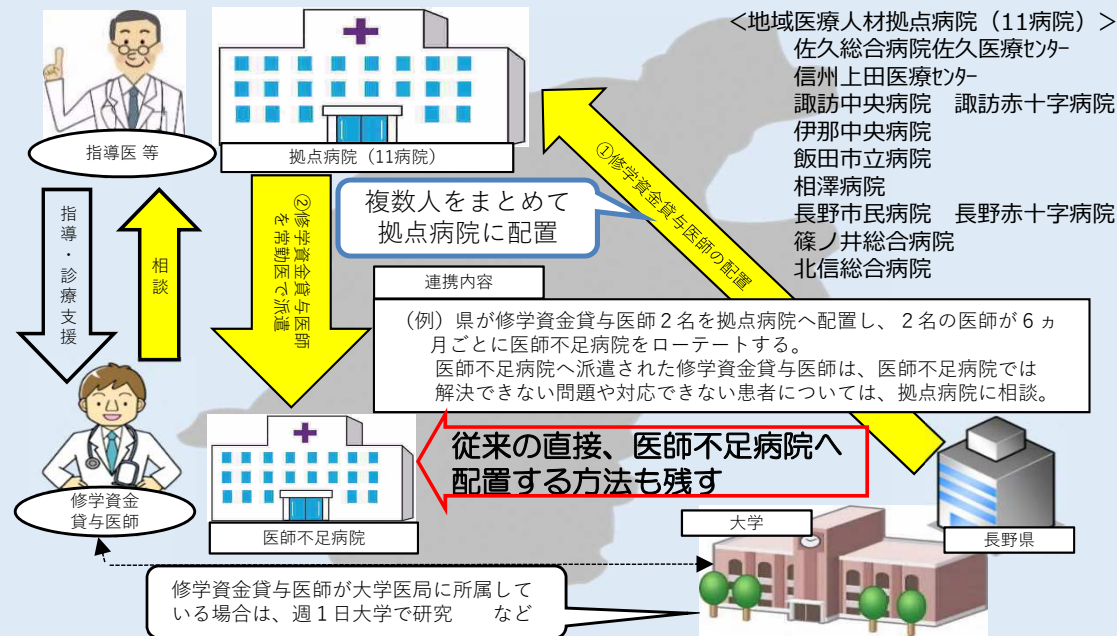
＜地域医療人材拠点病院（11病院）＞
佐久総合病院佐久医療ｾﾝﾀｰ
信州上田医療ｾﾝﾀｰ
諏訪中央病院　諏訪赤十字病院
伊那中央病院
飯田市立病院
相澤病院
長野市民病院　長野赤十字病院
篠ノ井総合病院
北信総合病院

指導医 等

拠点病院（11病院）

指導・診療支援

相談

②修学資金貸与医師を常勤医で派遣

①修学資金貸与医師の配置

複数人をまとめて拠点病院に配置

連携内容

（例）県が修学資金貸与医師２名を拠点病院へ配置し、２名の医師が６ヵ月ごとに医師不足病院をローテートする。
医師不足病院へ派遣された修学資金貸与医師は、医師不足病院では解決できない問題や対応できない患者については、拠点病院に相談。

従来の直接、医師不足病院へ配置する方法も残す

修学資金貸与医師

医師不足病院

大学

長野県

修学資金貸与医師が大学医局に所属している場合は、週１日大学で研究　など